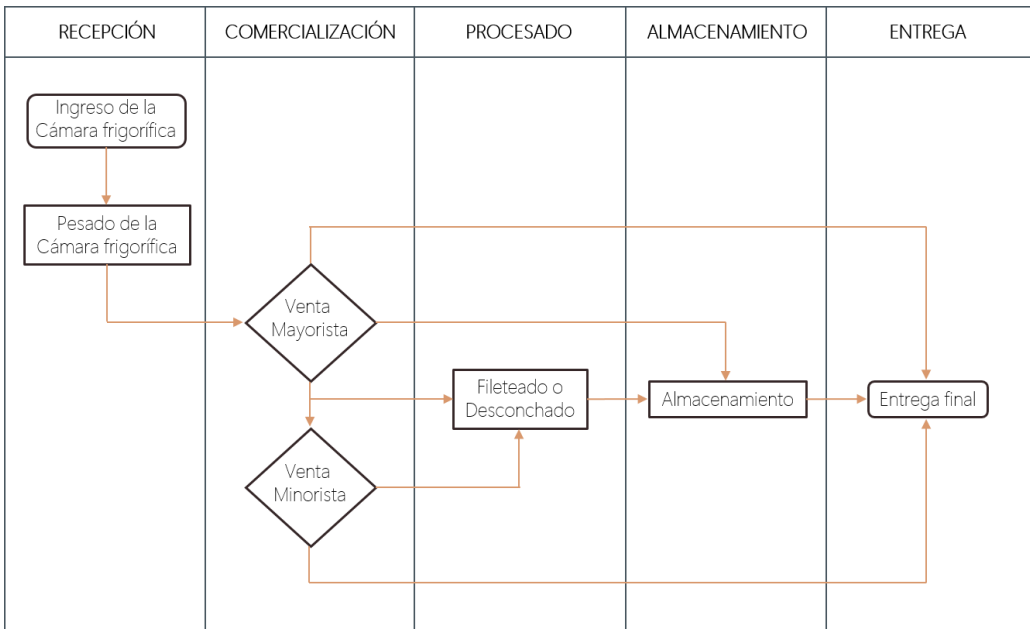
| RECEPCIÓN | COMERCIALIZACIÓN | PROCESADO | ALMACENAMIENTO | ENTREGA |
|---|---|---|---|---|

Ingreso de la Cámara frigorífica

Pesado de la Cámara frigorífica

Venta Mayorista

Fileteado o Desconchado

Almacenamiento

Entrega final

Venta Minorista